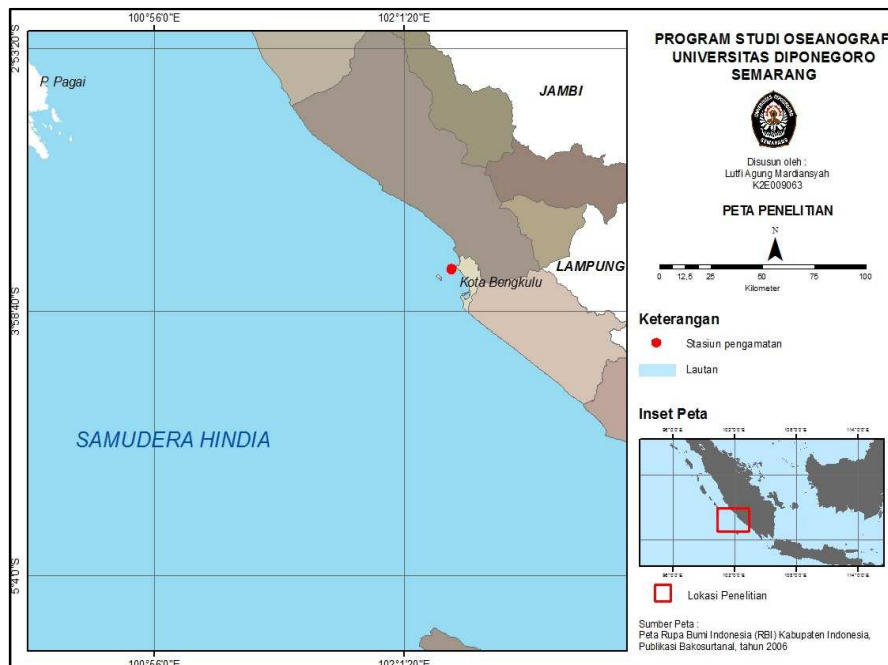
100°56'0"E

102°1'20"E

2°53'20"S

3°58'40"S

5°4'0"S

P. Pagai

JAMBI

LAMPUNG

Kota Bengkulu

SAMUDERA HINDIA

100°56'0"E

102°1'20"E

PROGRAM STUDI OSEANOGRAF
UNIVERSITAS DIPONEGORO
SEMARANG

Disusun oleh :
Lutfi Agung Mardiansyah
K2E009063

PETA PENELITIAN

N

0 12.5 25 50 75 100
Kilometer

Keterangan

Stasiun pengamatan

Lautan

Inset Peta

Lokasi Penelitian

Sumber Peta :
Peta Rupa Bumi Indonesia (RBI) Kabupaten Indonesia,
Publikasi Bakosurtanal, tahun 2006